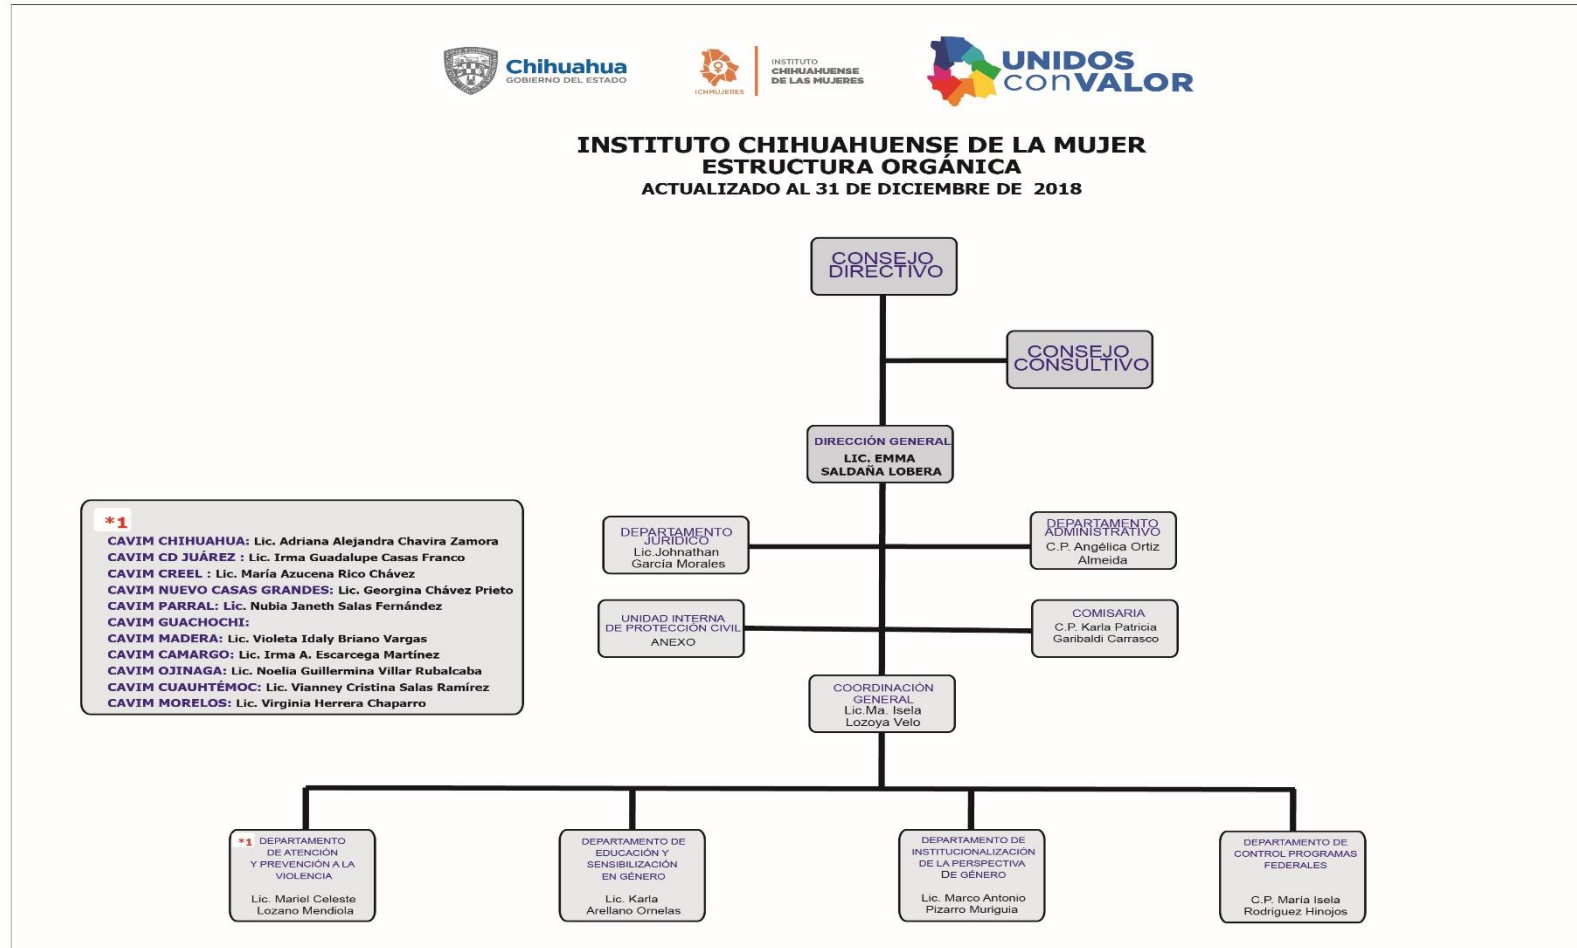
Chihuahua
GOBIERNO DEL ESTADO

ICHMUJERES
INSTITUTO CHIHUAHUENSE DE LAS MUJERES

UNIDOS conVALOR

INSTITUTO CHIHUAHUENSE DE LA MUJER
ESTRUCTURA ORGÁNICA
ACTUALIZADO AL 31 DE DICIEMBRE DE 2018

CONSEJO DIRECTIVO

CONSEJO CONSULTIVO

DIRECCIÓN GENERAL
LIC. EMMA SALDAÑA LOBERA

DEPARTAMENTO JURIDICO
Lic.Johnathan García Morales

DEPARTAMENTO ADMINISTRATIVO
C.P. Angélica Ortiz Almeida

UNIDAD INTERNA DE PROTECCIÓN CIVIL
ANEXO

COMISARIA
C.P. Karla Patricia Garibaldi Carrasco

COORDINACIÓN GENERAL
Lic.Ma. Isela Lozoya Velo

*1
CAVIM CHIHUAHUA: Lic. Adriana Alejandra Chavira Zamora
CAVIM CD JUÁREZ : Lic. Irma Guadalupe Casas Franco
CAVIM CREEL : Lic. María Azucena Rico Chávez
CAVIM NUEVO CASAS GRANDES: Lic. Georgina Chávez Prieto
CAVIM PARRAL: Lic. Nubia Janeth Salas Fernández
CAVIM GUACHOCHI:
CAVIM MADERA: Lic. Violeta Idaly Briano Vargas
CAVIM CAMARGO: Lic. Irma A. Escarcega Martínez
CAVIM OJINAGA: Lic. Noelia Guillermina Villar Rubalcaba
CAVIM CUAUHTÉMOC: Lic. Vianney Cristina Salas Ramírez
CAVIM MORELOS: Lic. Virginia Herrera Chaparro

*1 DEPARTAMENTO DE ATENCIÓN Y PREVENCIÓN A LA VIOLENCIA
Lic. Mariel Celeste Lozano Mendiola

DEPARTAMENTO DE EDUCACIÓN Y SENSIBILIZACIÓN EN GÉNERO
Lic. Karla Arellano Ornelas

DEPARTAMENTO DE INSTITUCIONALIZACIÓN DE LA PERSPECTIVA DE GÉNERO
Lic. Marco Antonio Pizarro Muriguia

DEPARTAMENTO DE CONTROL PROGRAMAS FEDERALES
C.P. María Isela Rodriguez Hinojos